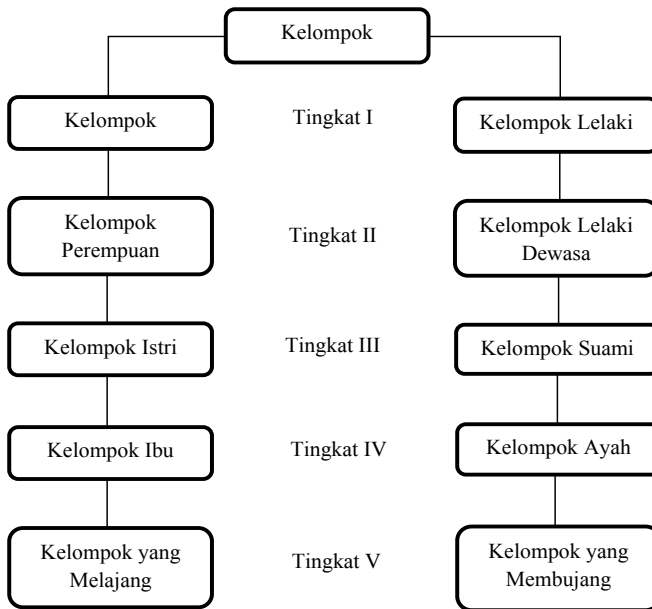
Kelompok

Kelompok

Tingkat I

Kelompok Lelaki

Kelompok Perempuan

Tingkat II

Kelompok Lelaki Dewasa

Kelompok Istri

Tingkat III

Kelompok Suami

Kelompok Ibu

Tingkat IV

Kelompok Ayah

Kelompok yang Melajang

Tingkat V

Kelompok yang Membujang